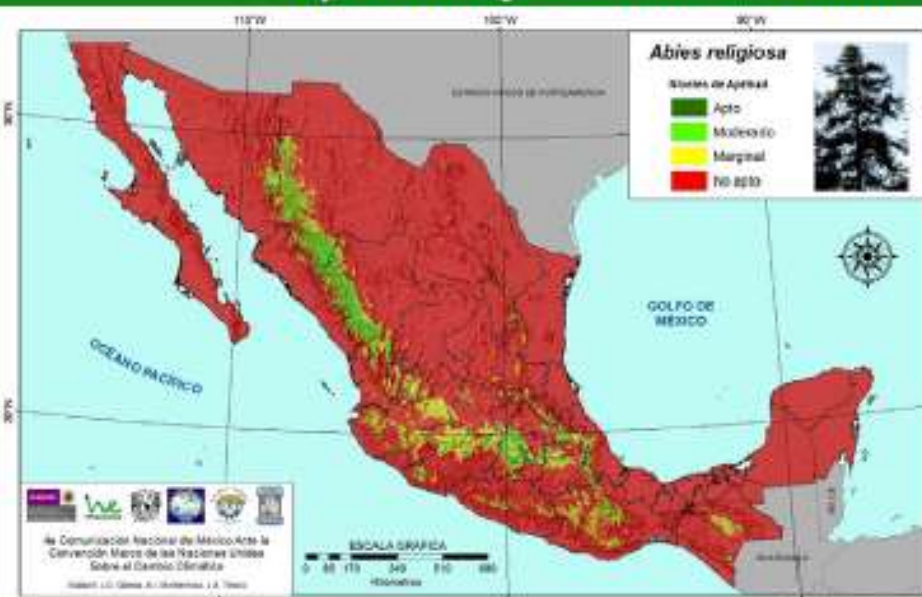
110°W

100°W

90°W

30°N

20°N

ESTADOS UNIDOS DE NORTEAMERICA

Abies religiosa

Niveles de Aptitud

Apto

Moderado

Marginal

No apto

GOLFO DE MEXICO

OCEANO PACIFICO

BELICE

GUATEMALA

4a Comunicación Nacional de México Ante la Convención Marco de las Naciones Unidas Sobre el Cambio Climático

Elaboró: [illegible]

ESCALA GRAFICA

0 85 170 340 510 680

Kilometros